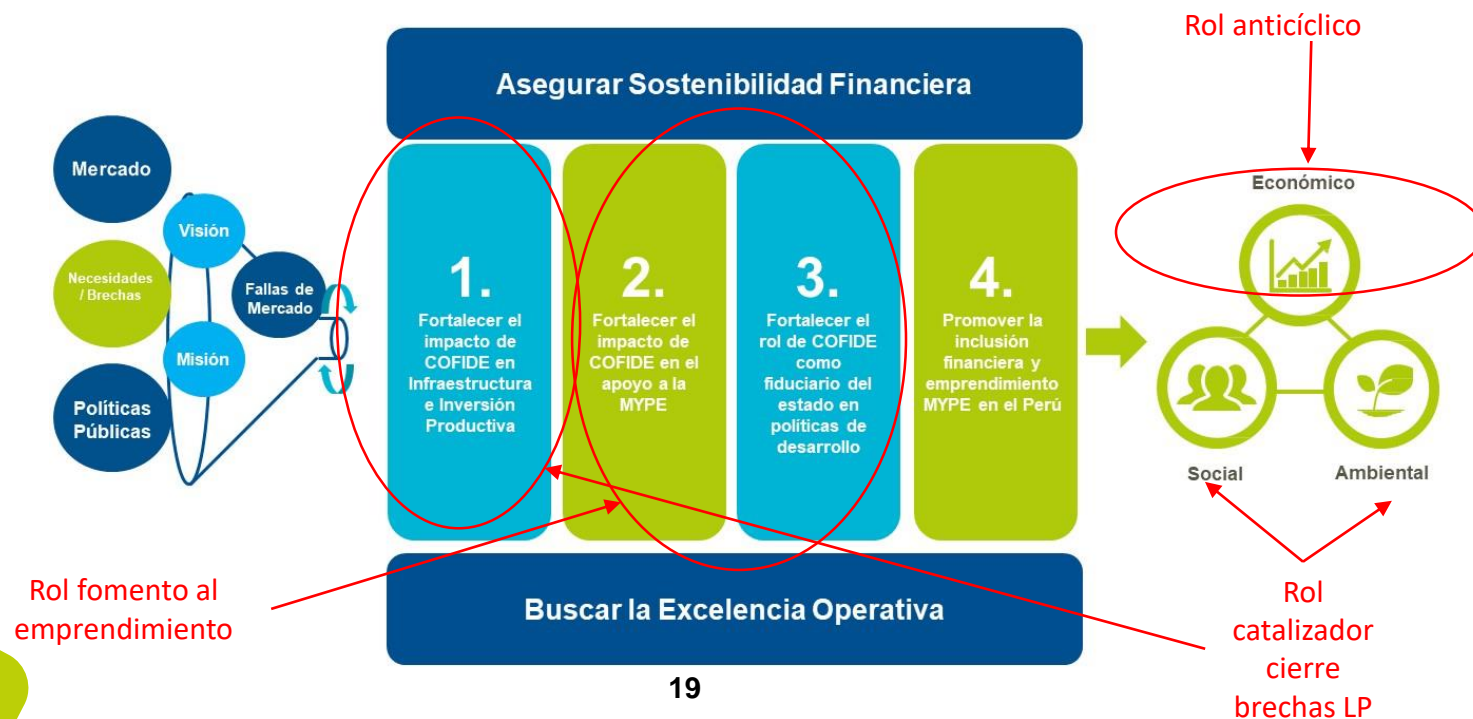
Rol anticíclico

Asegurar Sostenibilidad Financiera

Mercado

Visión

Necesidades / Brechas

Fallas de Mercado

Misión

Políticas Públicas

1.
Fortalecer el impacto de COFIDE en Infraestructura e Inversión Productiva

2.
Fortalecer el impacto de COFIDE en el apoyo a la MYPE

3.
Fortalecer el rol de COFIDE como fiduciario del estado en políticas de desarrollo

4.
Promover la inclusión financiera y emprendimiento MYPE en el Perú

Económico

Social

Ambiental

Rol fomento al emprendimiento

Buscar la Excelencia Operativa

Rol catalizador cierre brechas LP

19